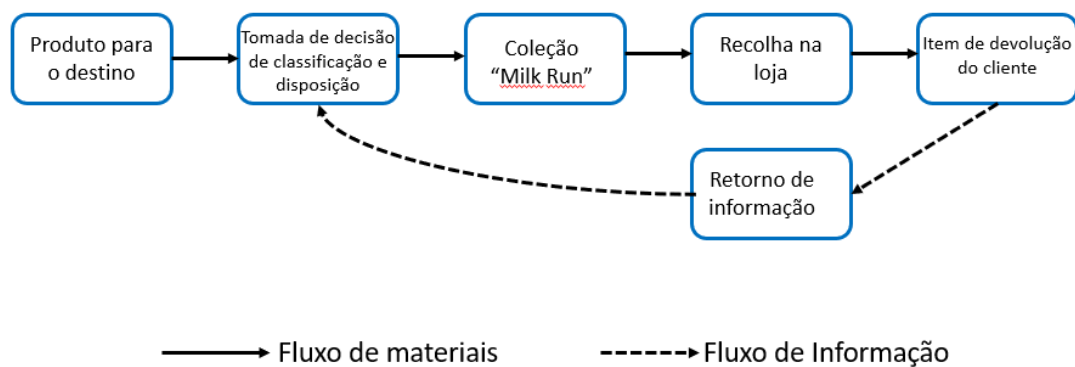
Produto para o destino

Tomada de decisão de classificação e disposição

Coleção "Milk Run"

Recolha na loja

Item de devolução do cliente

Retorno de informação

Fluxo de materiais

Fluxo de Informação